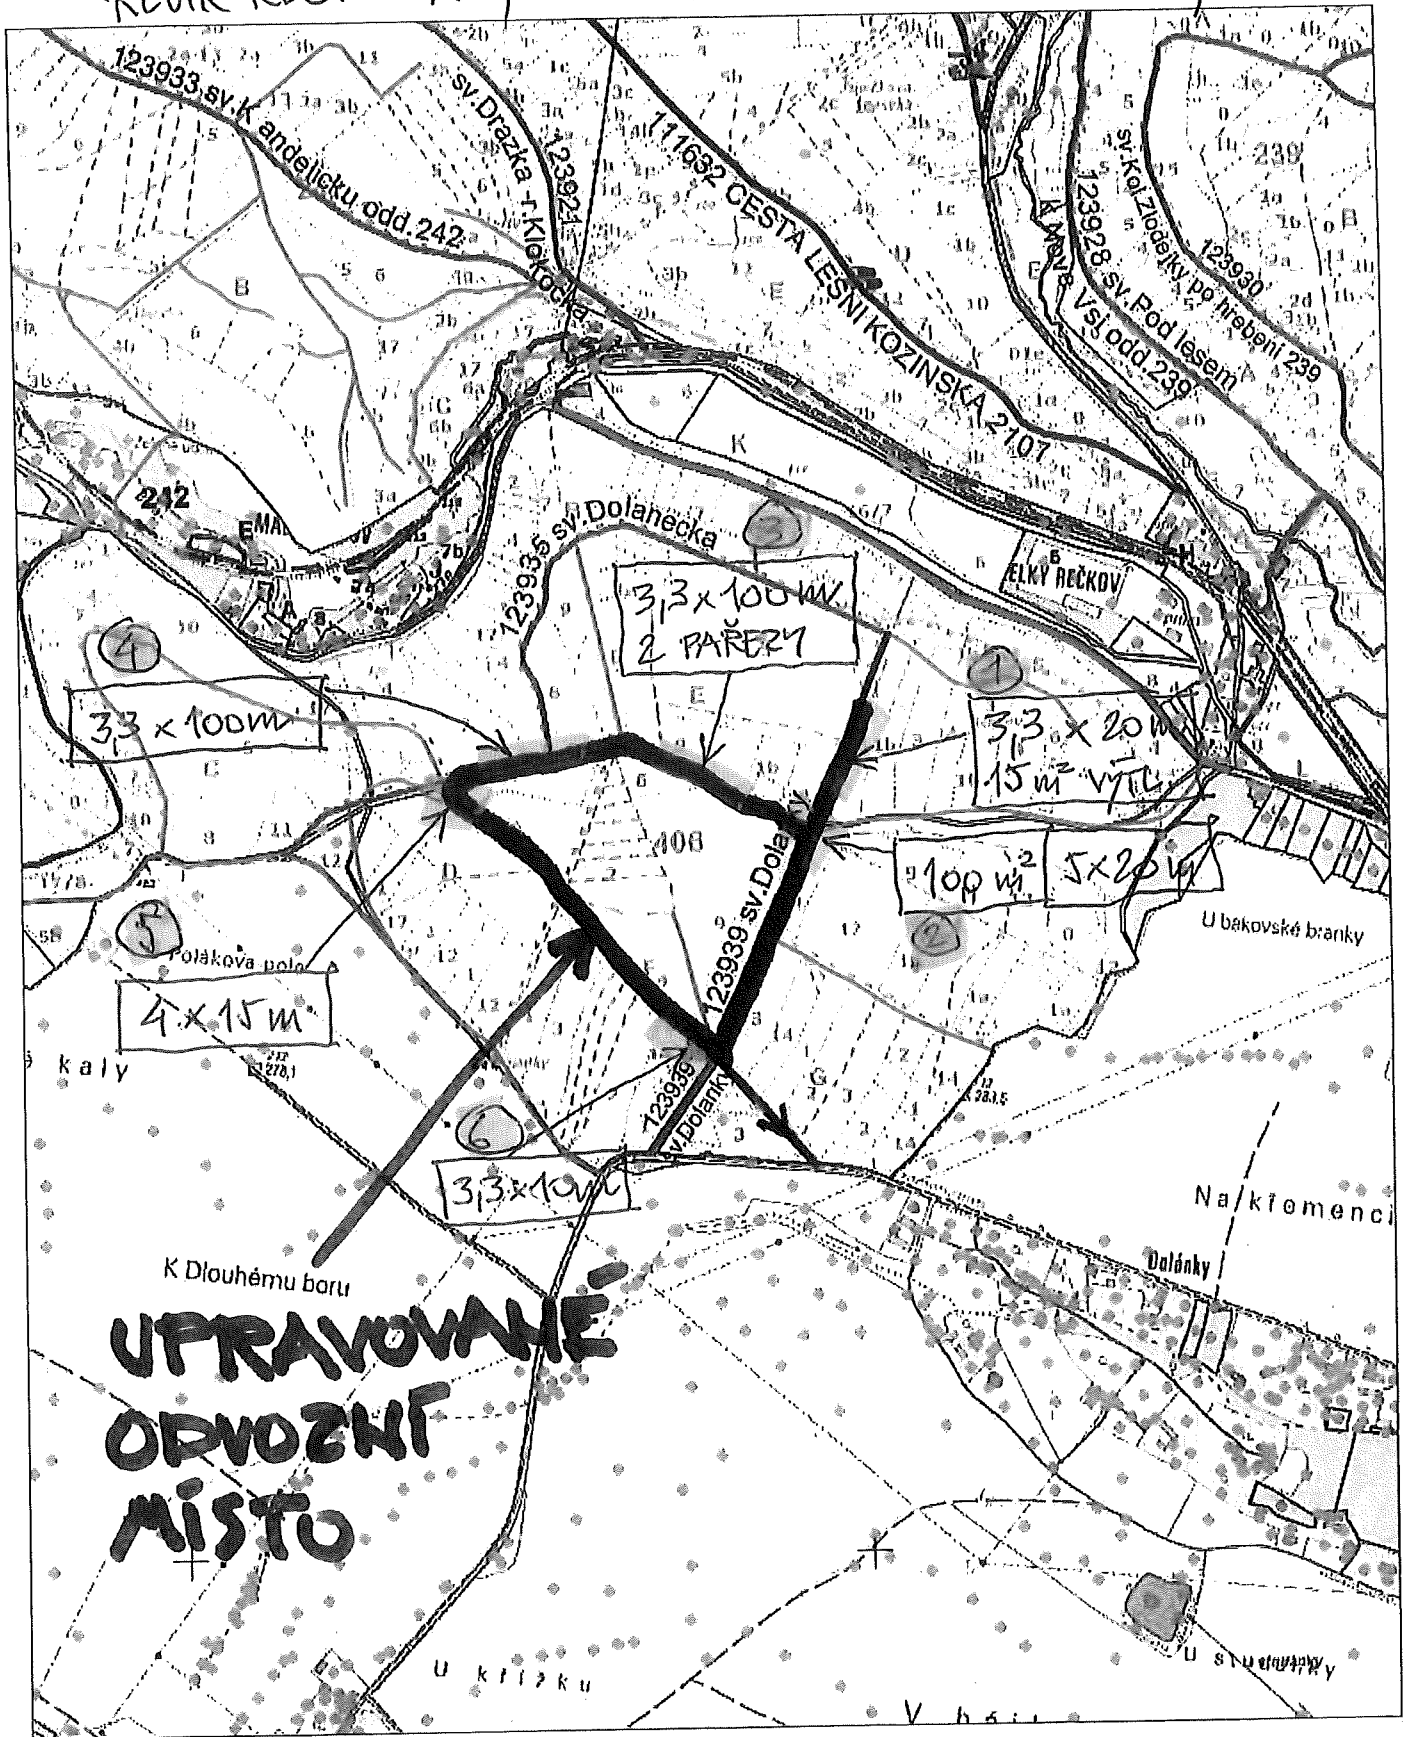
REVÍR REČ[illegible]

123933 sv.K andelicku odd.242

sv.Drazka -r.Klokocka 123921

111632 CESTA LESNI KOZINSKA 2107

sv.Ke Zlodejky po hrebeni 239

123928 sv.Pod lesem

Vsi odd.239

123930

239

242

MAL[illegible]

123935 sv.Dolanecka

ELKY REČKOV

3

3,3 × 100 m
2 PAŘEZY

4

3,3 × 100 m

1

3,3 × 20 m
15 m² VÝTL

408

123939 sv.Dola

100 m²

5 × 20 m

2

U bakovské branky

5

Polákova pole

4 × 15 m

kaly

6

123939 sv.Dolanky

3,3 × 10 m

Na křomenci

Dolánky

K Dlouhému boru

UPRAVOVANÉ ODVOZNÍ MÍSTO

U křížku

U studánky

V háji